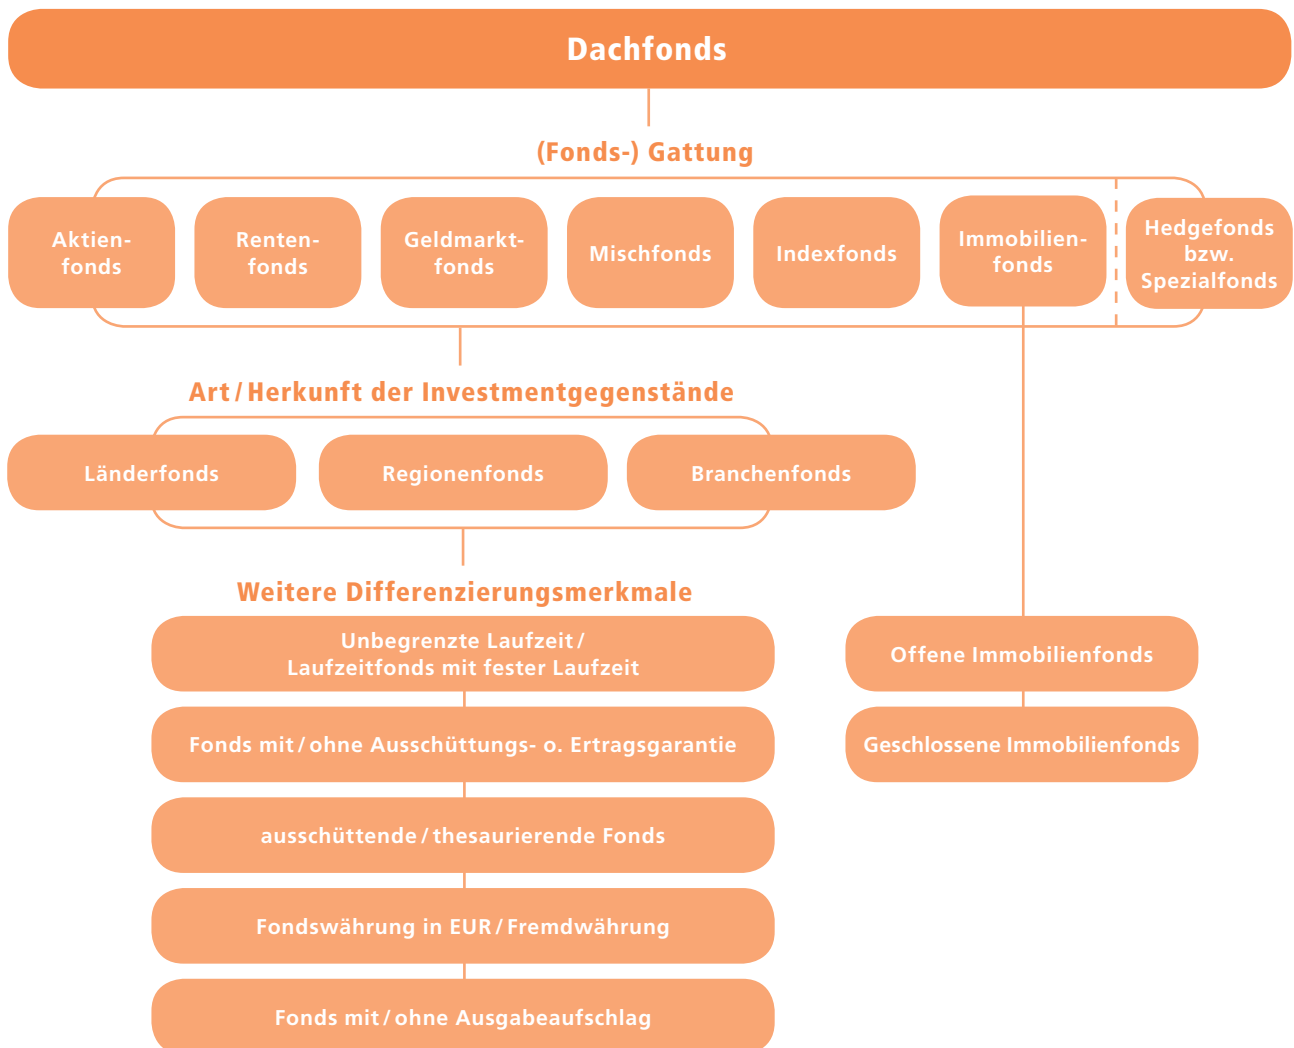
Dachfonds

(Fonds-) Gattung

Aktienfonds

Rentenfonds

Geldmarktfonds

Mischfonds

Indexfonds

Immobilienfonds

Hedgefonds bzw. Spezialfonds

Art / Herkunft der Investmentgegenstände

Länderfonds

Regionenfonds

Branchenfonds

Weitere Differenzierungsmerkmale

Unbegrenzte Laufzeit / Laufzeitfonds mit fester Laufzeit

Fonds mit / ohne Ausschüttungs- o. Ertragsgarantie

ausschüttende / thesaurierende Fonds

Fondswährung in EUR / Fremdwährung

Fonds mit / ohne Ausgabeaufschlag

Offene Immobilienfonds

Geschlossene Immobilienfonds